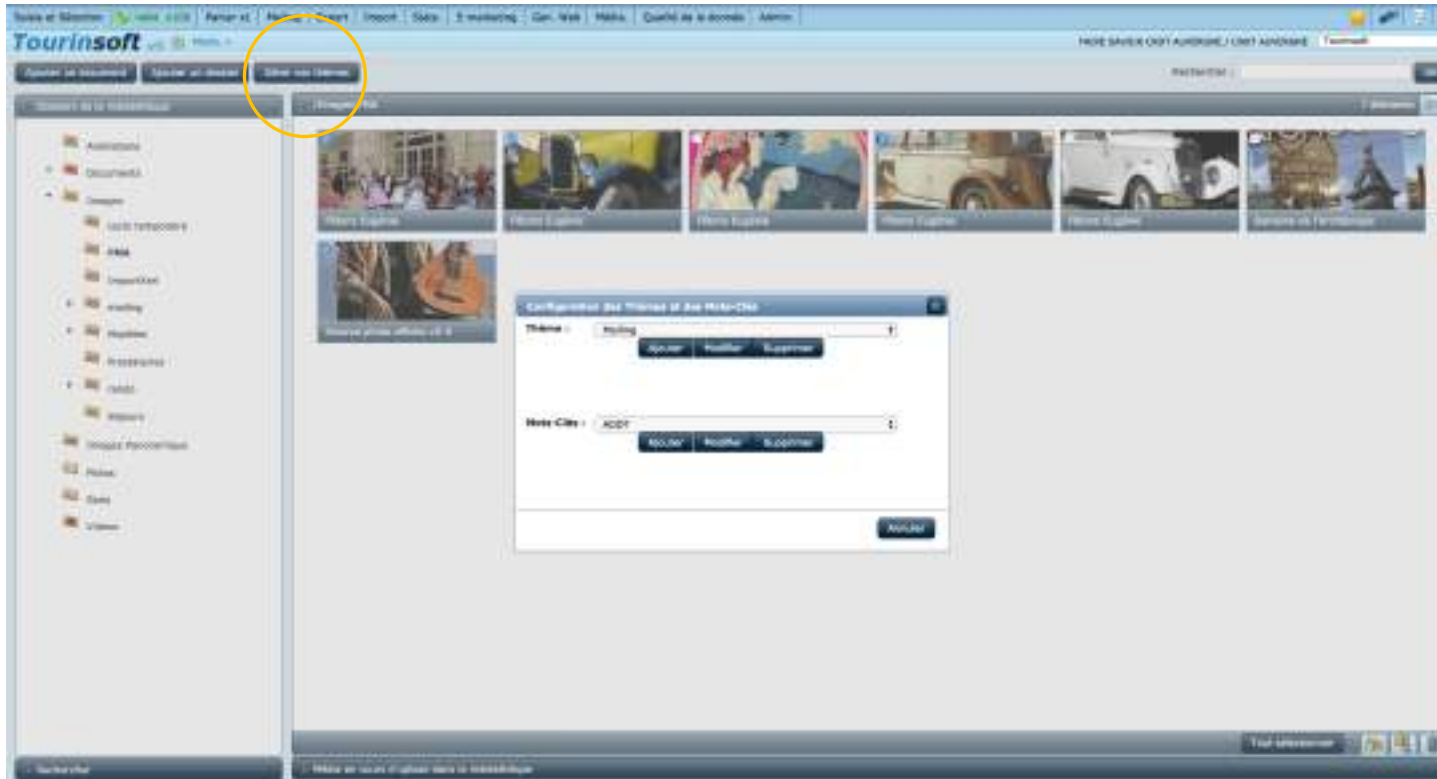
Saisie et Sélection | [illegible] | Partager | Mailing | Export | Import | Stats | E-marketing | Gen. Web | Médias | Qualité de la donnée | Admin

Tourinsoft v5 Menu

FAIRE SAVOIR CDT AUVERGNE / CDT AUVERGNE Tourinsoft

Ajouter un document | Ajouter un dossier | Gérer vos thèmes

Rechercher :

Dossiers de la médiathèque

Animations
Documents
Images
Lieu temporaire
FMA
Import
mailing
Mapline
Prestataires
ADDT
Maisons
Images Panoramique
Photos
Sons
Vidéos

Images / FMA

Rétro Eugénie
Rétro Eugénie
Rétro Eugénie
Rétro Eugénie
Rétro Eugénie
Balade de l'Artisanat
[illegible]

Configuration des Thèmes et des Mots-Clés
Thème : Mailing
Ajouter | Modifier | Supprimer
Mots-Clés : ADDT
Ajouter | Modifier | Supprimer
Annuler

Tout sélectionner

Recherche

Mise en cours d'upload dans la médiathèque